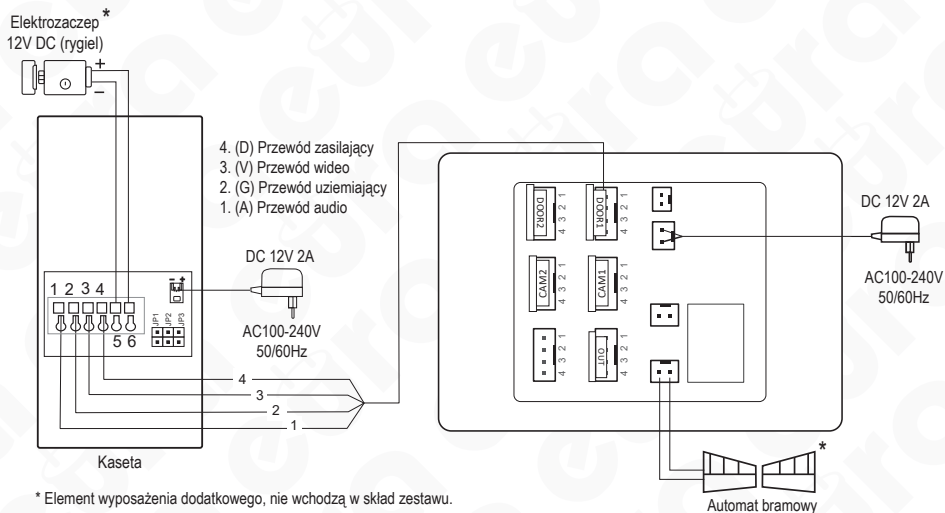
Elektrozaczep *
12V DC (rygiel)
+
−

4. (D) Przewód zasilający
3. (V) Przewód wideo
2. (G) Przewód uziemiający
1. (A) Przewód audio

DC 12V 2A
AC100-240V
50/60Hz

1 2 3 4
5 6
JP1 JP2 JP3

4
3
2
1

Kaseta

DOOR2 4 3 2 1
DOOR1 4 3 2 1
CAM2 4 3 2 1
CAM1 4 3 2 1
4 3 2 1
OUT 4 3 2 1

DC 12V 2A
AC100-240V
50/60Hz

*
Automat bramowy

* Element wyposażenia dodatkowego, nie wchodzą w skład zestawu.